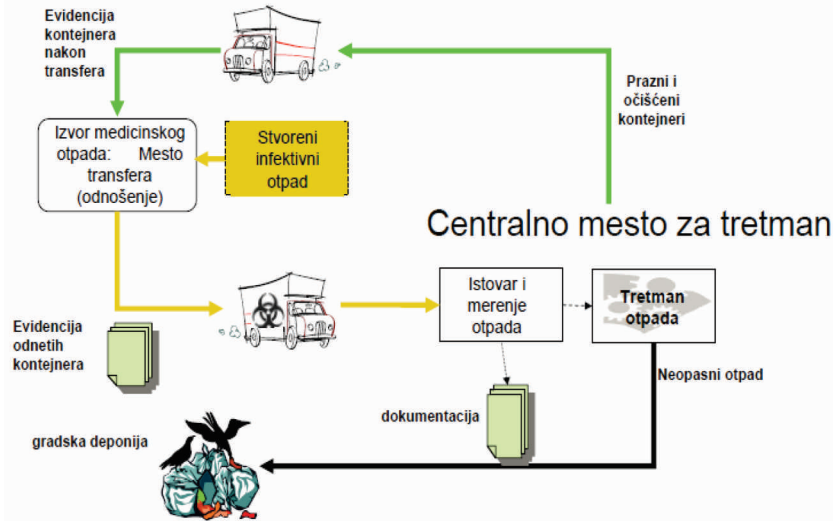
Evidencija kontejnera nakon transfera

Prazni i očišćeni kontejneri

Izvor medicinskog otpada: Mesto transfera (odnošenje)

Stvoreni infektivni otpad

Centralno mesto za tretman

Evidencija odnetih kontejnera

Istovar i merenje otpada

Tretman otpada

Neopasni otpad

dokumentacija

gradska deponija